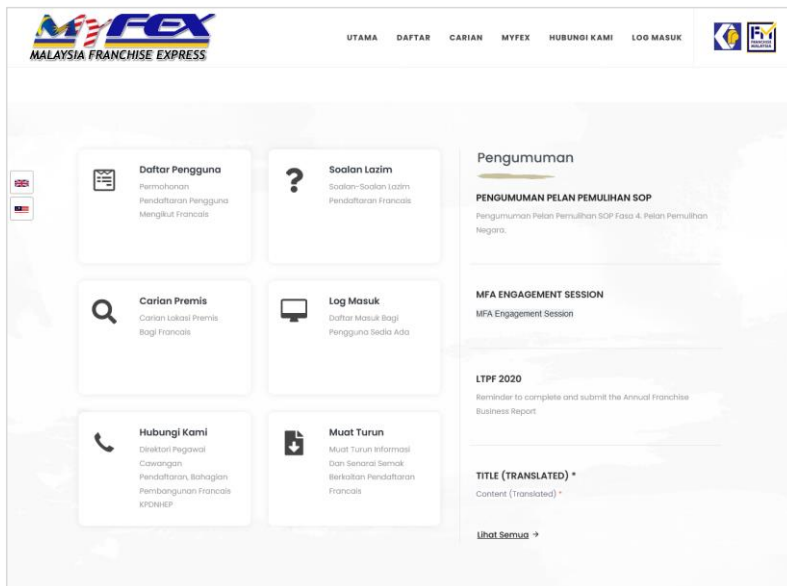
MYFEX
MALAYSIA FRANCHISE EXPRESS

UTAMA DAFTAR CARIAN MYFEX HUBUNGI KAMI LOG MASUK

Daftar Pengguna
Permohonan Pendaftaran Pengguna Mengikut Francais

Soalan Lazim
Soalan-Soalan Lazim Pendaftaran Francais

Carian Premis
Carian Lokasi Premis Bagi Francais

Log Masuk
Daftar Masuk Bagi Pengguna Sedia Ada

Hubungi Kami
Direktori Pegawai Cawangan Pendaftaran, Bahagian Pembangunan Francais KPDNHEP

Muat Turun
Muat Turun Informasi Dan Senarai Semak Berkaitan Pendaftaran Francais

Pengumuman

PENGUMUMAN PELAN PEMULIHAN SOP
Pengumuman Pelan Pemulihan SOP Fasa 4. Pelan Pemulihan Negara.

MFA ENGAGEMENT SESSION
MFA Engagement Session

LTPF 2020
Reminder to complete and submit the Annual Franchise Business Report

TITLE (TRANSLATED) *
Content (Translated) *

Lihat Semua →